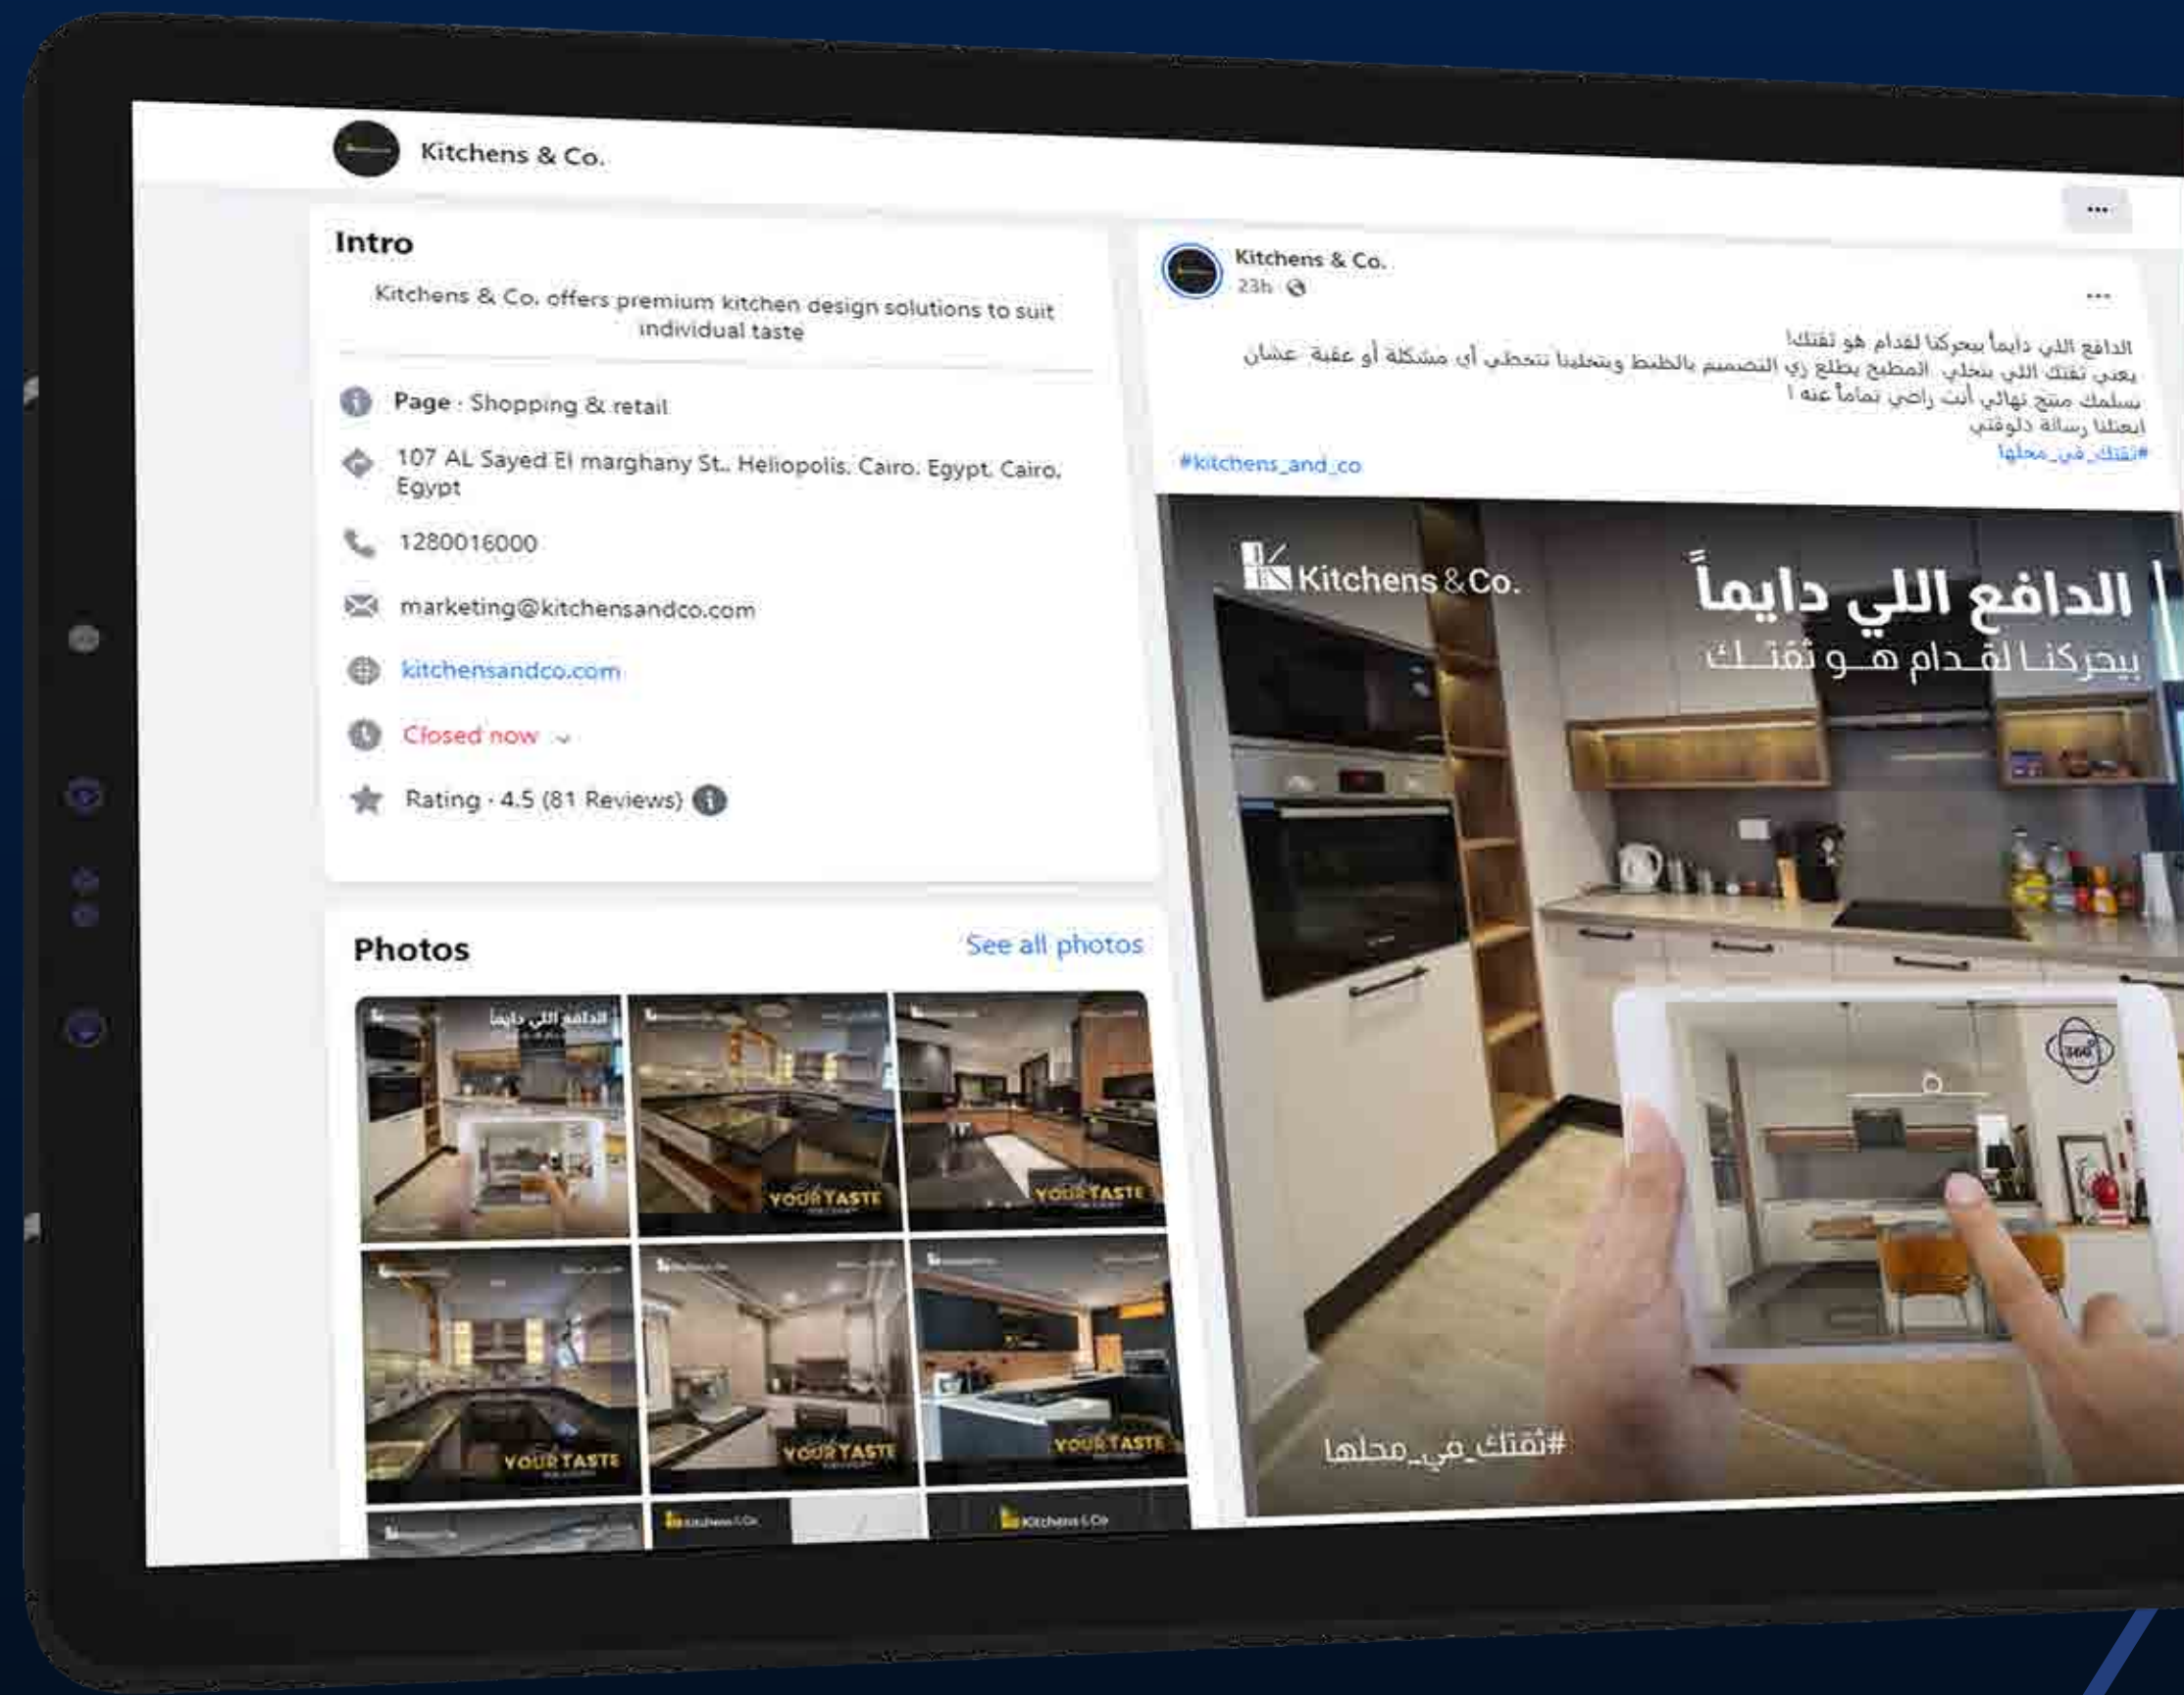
Kitchens & Co.

Intro

Kitchens & Co. offers premium kitchen design solutions to suit individual taste

Page · Shopping & retail

107 AL Sayed El marghany St., Heliopolis, Cairo, Egypt, Cairo, Egypt

1280016000

marketing@kitchensandco.com

kitchensandco.com

Closed now

Rating · 4.5 (81 Reviews)

Photos

See all photos

الدافع اللي دايماً

YOUR TASTE

YOUR TASTE

YOUR TASTE

YOUR TASTE

YOUR TASTE

Kitchens & Co.

Kitchens & Co.

...

Kitchens & Co.
23h

...

الدافع اللي دايماً بيحركنا لقدام هو ثقتك!
يعني ثقتك اللي بتخلي المطبخ يطلع زي التصميم بالظبط وبتخلينا نتخطى أي مشكلة أو عقبة عشان نسلمك منتج نهائي أنت راضي تماماً عنه !
ابعتلنا رسالة دلوقتي
#ثقتك_في_محلها

#kitchens_and_co

Kitchens & Co.

الدافع اللي دايماً
بيحركنا لقدام هو ثقتك

360°

#ثقتك_في_محلها